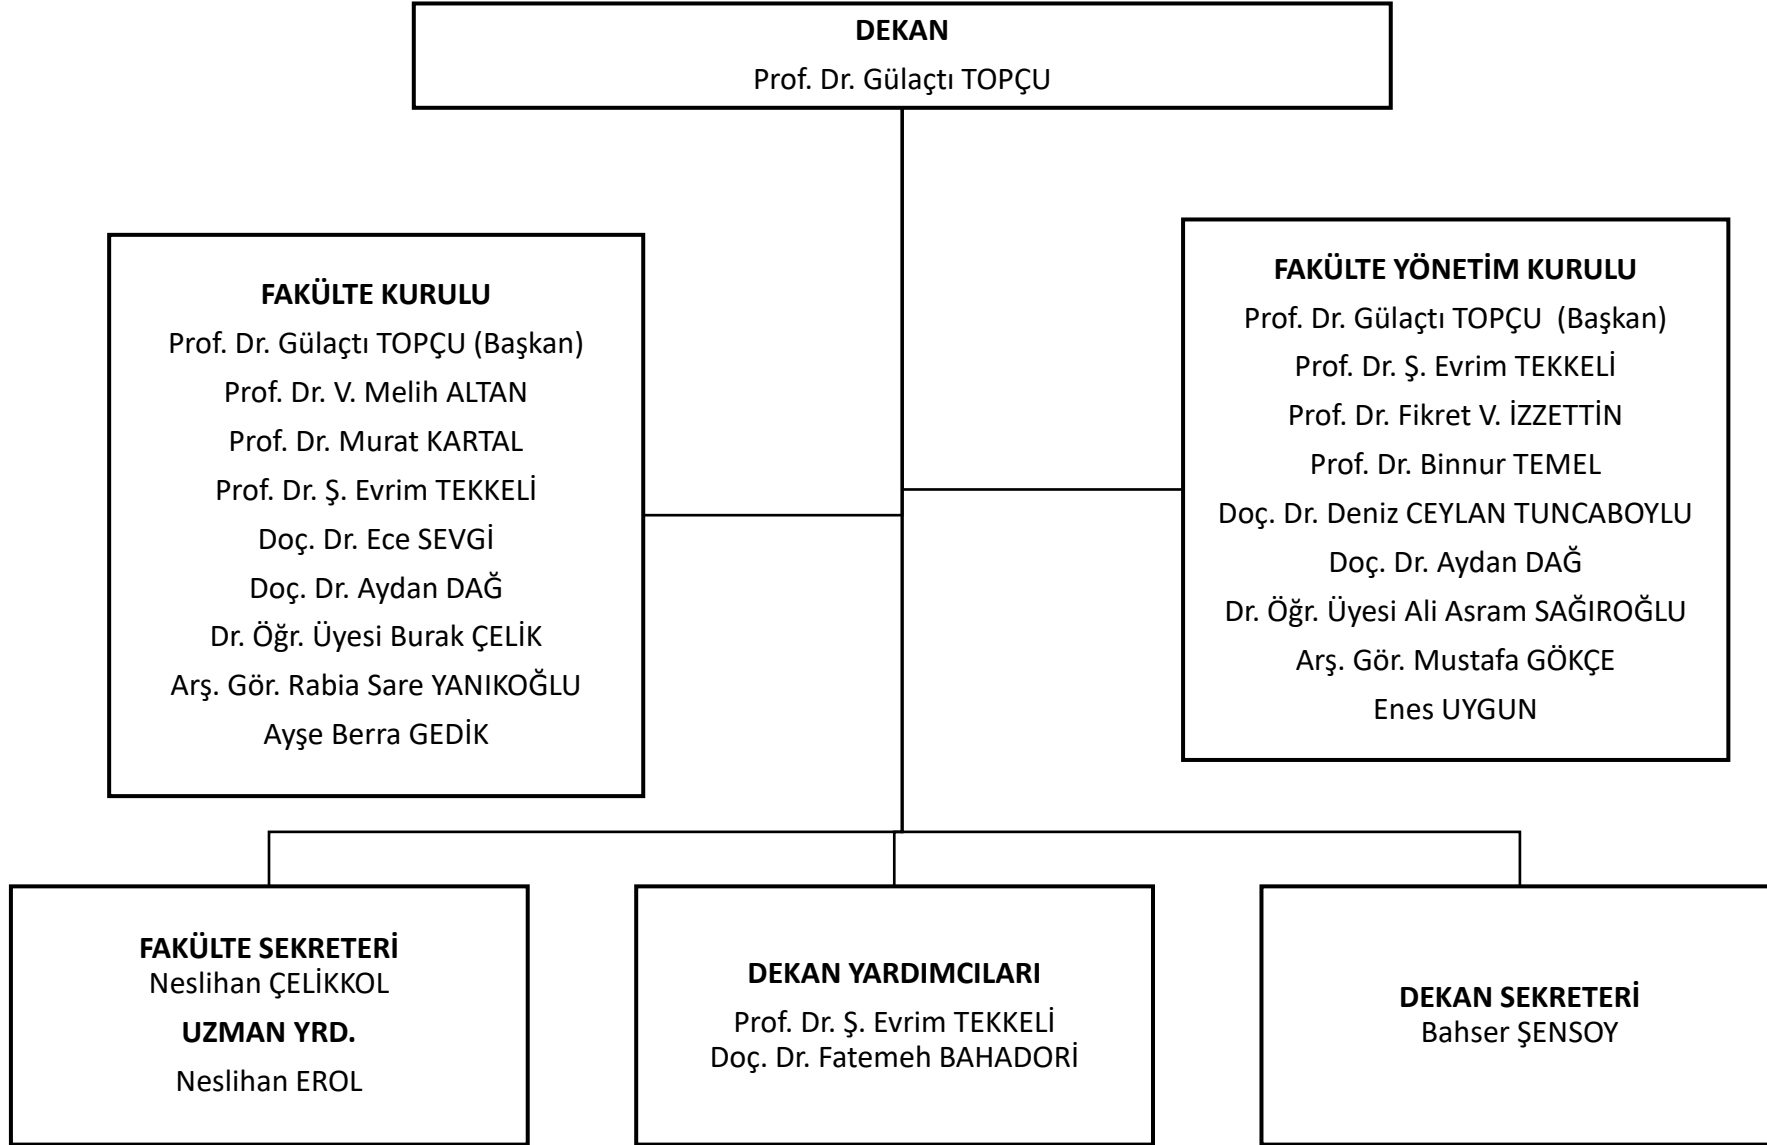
**DEKAN**
Prof. Dr. Gülaçtı TOPÇU

**FAKÜLTE KURULU**
Prof. Dr. Gülaçtı TOPÇU (Başkan)
Prof. Dr. V. Melih ALTAN
Prof. Dr. Murat KARTAL
Prof. Dr. Ş. Evrim TEKKELİ
Doç. Dr. Ece SEVGİ
Doç. Dr. Aydan DAĞ
Dr. Öğr. Üyesi Burak ÇELİK
Arş. Gör. Rabia Sare YANIKOĞLU
Ayşe Berra GEDİK

**FAKÜLTE YÖNETİM KURULU**
Prof. Dr. Gülaçtı TOPÇU (Başkan)
Prof. Dr. Ş. Evrim TEKKELİ
Prof. Dr. Fikret V. İZZETTİN
Prof. Dr. Binnur TEMEL
Doç. Dr. Deniz CEYLAN TUNCABOYLU
Doç. Dr. Aydan DAĞ
Dr. Öğr. Üyesi Ali Asram SAĞIROĞLU
Arş. Gör. Mustafa GÖKÇE
Enes UYGUN

**FAKÜLTE SEKRETERİ**
Neslihan ÇELİKKOL
**UZMAN YRD.**
Neslihan EROL

**DEKAN YARDIMCILARI**
Prof. Dr. Ş. Evrim TEKKELİ
Doç. Dr. Fatemeh BAHADORİ

**DEKAN SEKRETERİ**
Bahser ŞENSOY